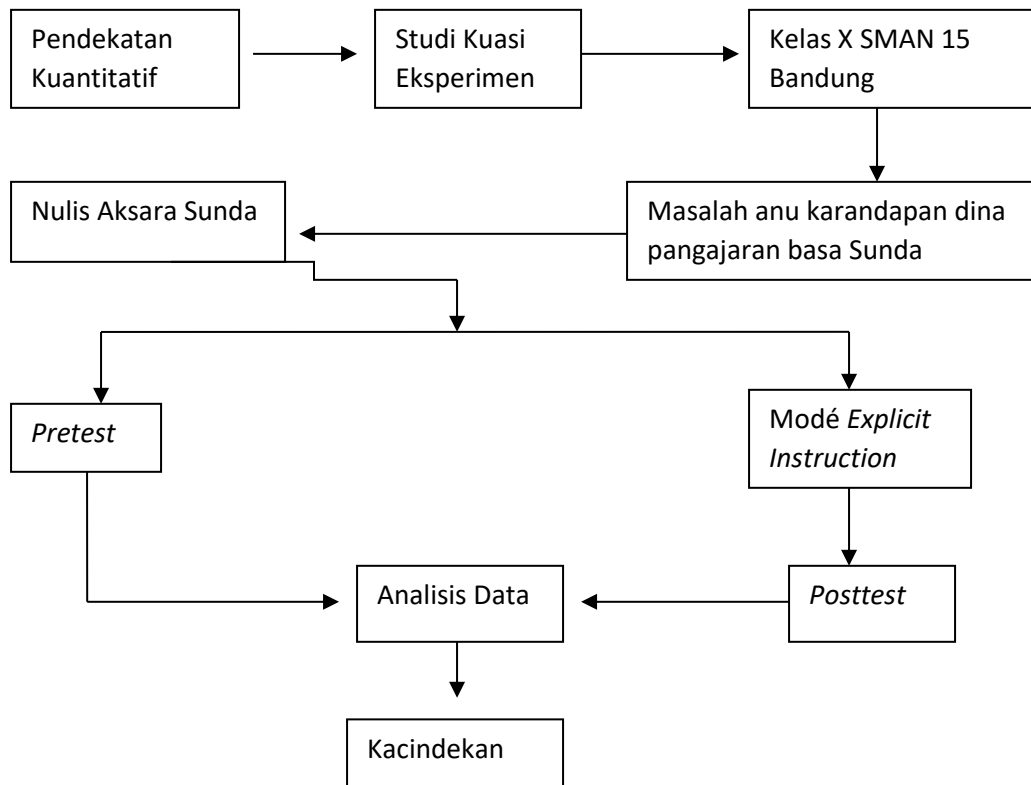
Pendekatan Kuantitatif

Studi Kuasi Eksperimen

Kelas X SMAN 15 Bandung

Masalah anu karandapan dina pangajaran basa Sunda

Nulis Aksara Sunda

Pretest

Modé Explicit Instruction

Posttest

Analisis Data

Kacindekan